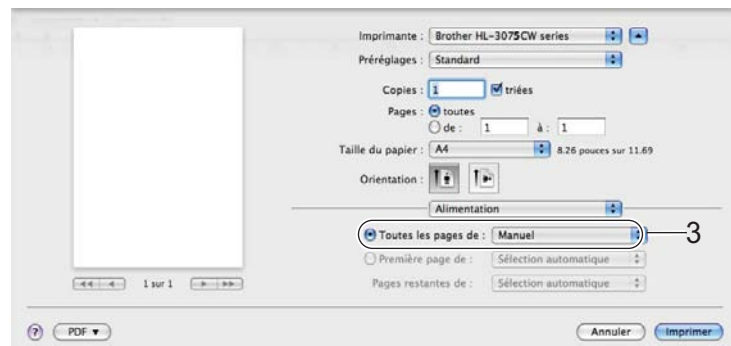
Imprimante : Brother HL-3075CW series

Préréglages : Standard

Copies : 1 triées

Pages : toutes

de : 1 à : 1

Taille du papier : A4 8.26 pouces sur 11.69

Orientation :

Alimentation

Toutes les pages de : Manuel

3

Première page de : Sélection automatique

Pages restantes de : Sélection automatique

1 sur 1

?

PDF ▾

Annuler

Imprimer